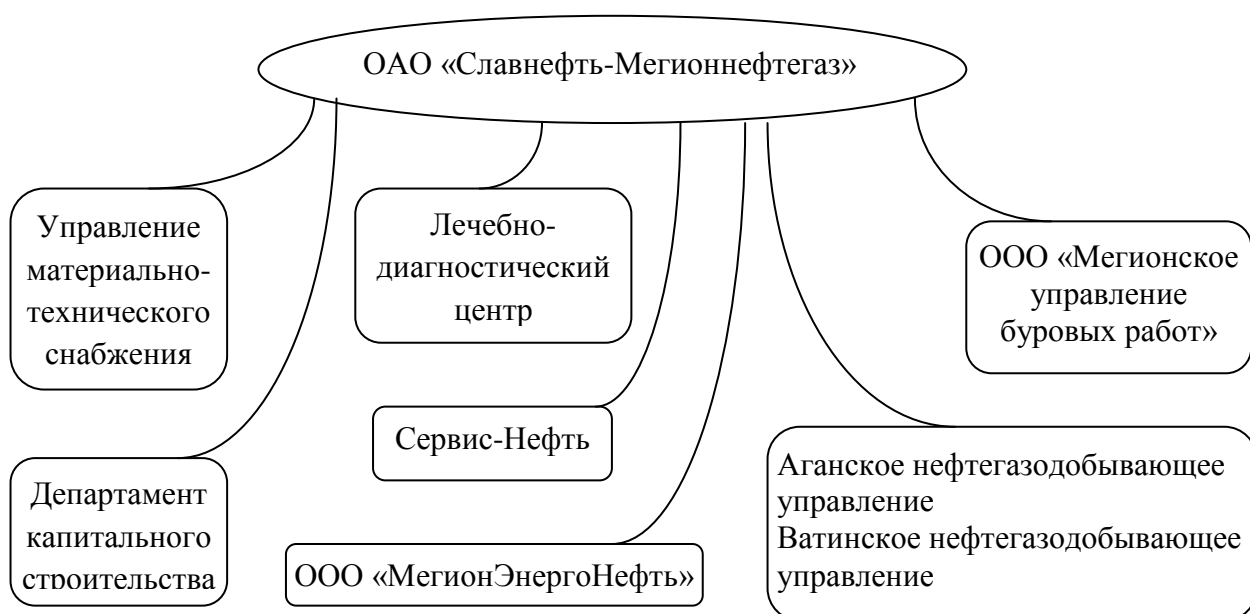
ОАО «Славнефть-Мегионнефтегаз»

Управление материально-технического снабжения

Лечебно-диагностический центр

ООО «Мегионское управление буровых работ»

Сервис-Нефть

Департамент капитального строительства

ООО «МегионЭнергоНефть»

Аганское нефтегазодобывающее управление
Ватинское нефтегазодобывающее управление